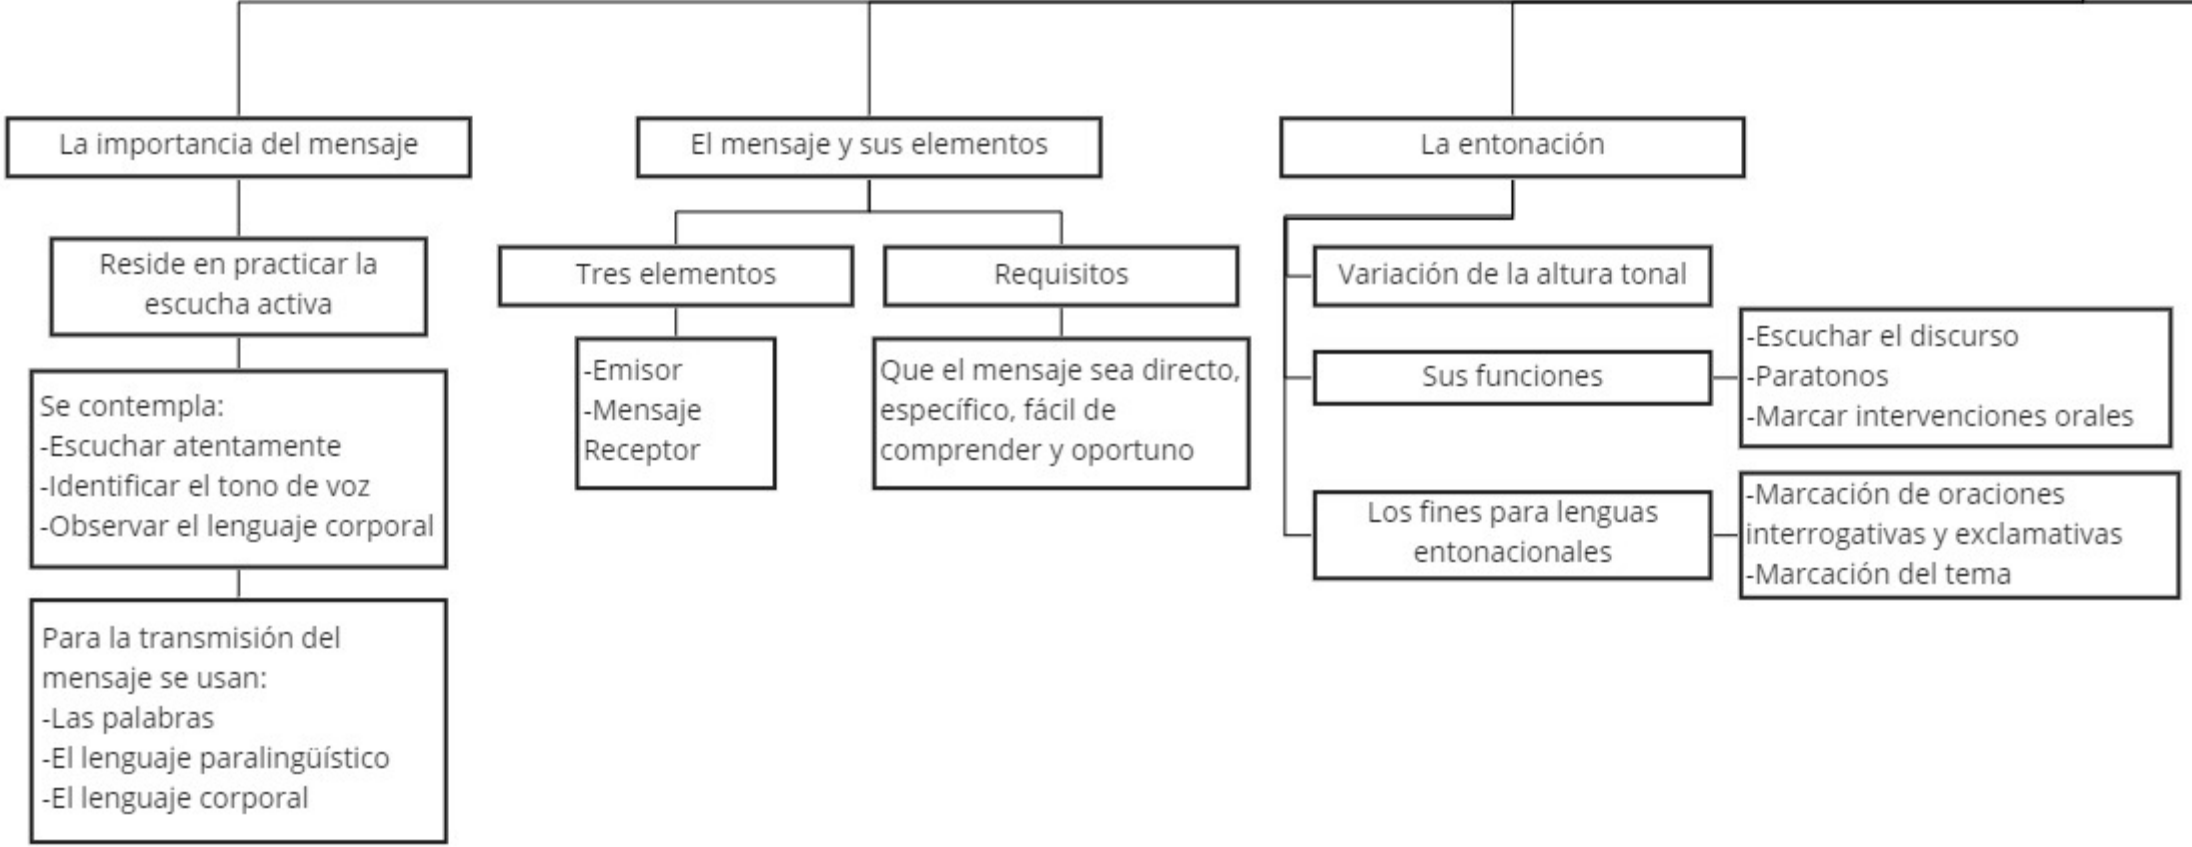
La importancia del mensaje

Reside en practicar la escucha activa

Se contempla:
-Escuchar atentamente
-Identificar el tono de voz
-Observar el lenguaje corporal

Para la transmisión del mensaje se usan:
-Las palabras
-El lenguaje paralingüístico
-El lenguaje corporal

El mensaje y sus elementos

Tres elementos

-Emisor
-Mensaje
Receptor

Requisitos

Que el mensaje sea directo, específico, fácil de comprender y oportuno

La entonación

Variación de la altura tonal

Sus funciones

-Escuchar el discurso
-Paratonos
-Marcar intervenciones orales

Los fines para lenguas entonacionales

-Marcación de oraciones interrogativas y exclamativas
-Marcación del tema